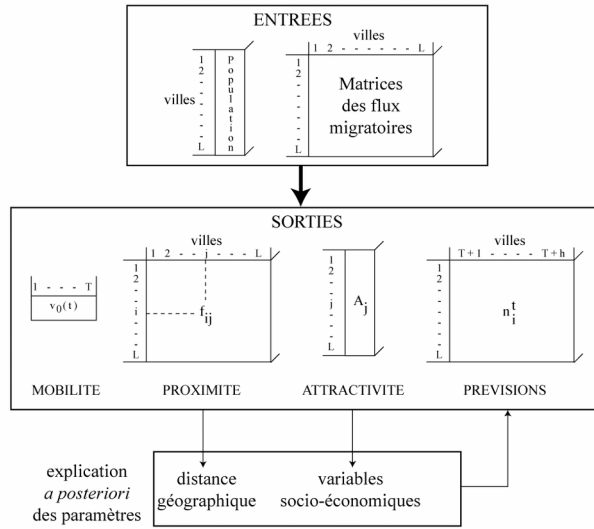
ENTREES

villes
1
2
-
-
-
-
L

Population

villes
1 2 - - - - - - L
1
2
-
-
-
-
-
L

Matrices des flux migratoires

SORTIES

1 - - - T
$v_0(t)$

MOBILITE

villes
1 2 - - j - - - L
1
2
-
-
i
-
-
L
$f_{ij}$

PROXIMITE

1
2
-
-
j
-
-
L
$A_j$

ATTRACTIVITE

villes
T + 1 - - - - T + h
1
2
-
-
-
-
-
L
$n_i^t$

PREVISIONS

explication
*a posteriori*
des paramètres

distance géographique

variables socio-économiques